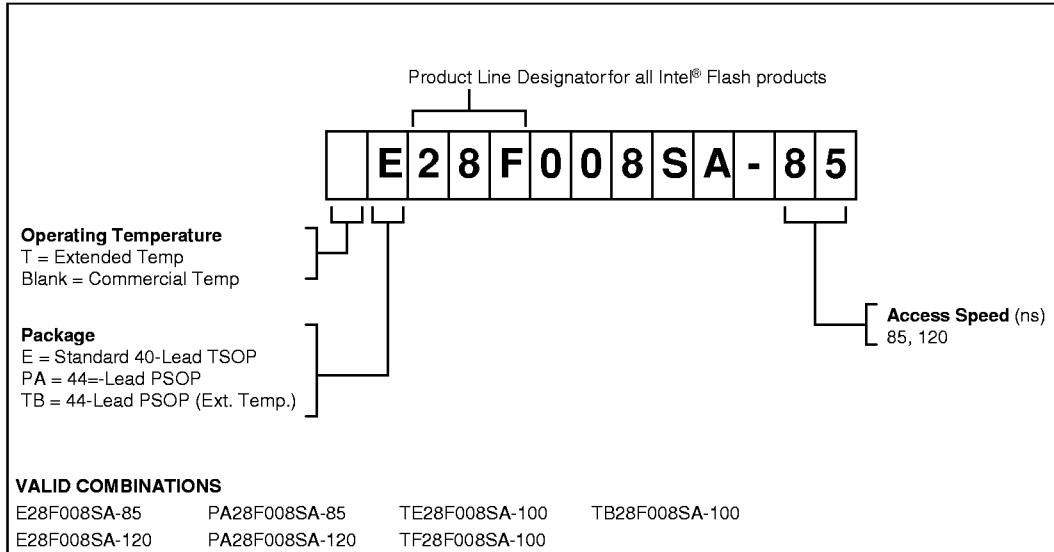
Product Line Designator for all Intel® Flash products

E 2 8 F 0 0 8 S A - 8 5

**Operating Temperature**
T = Extended Temp
Blank = Commercial Temp

**Package**
E = Standard 40-Lead TSOP
PA = 44=-Lead PSOP
TB = 44-Lead PSOP (Ext. Temp.)

**Access Speed** (ns)
85, 120

**VALID COMBINATIONS**

| | | | |
|---|---|---|---|
| E28F008SA-85 | PA28F008SA-85 | TE28F008SA-100 | TB28F008SA-100 |
| E28F008SA-120 | PA28F008SA-120 | TF28F008SA-100 | |